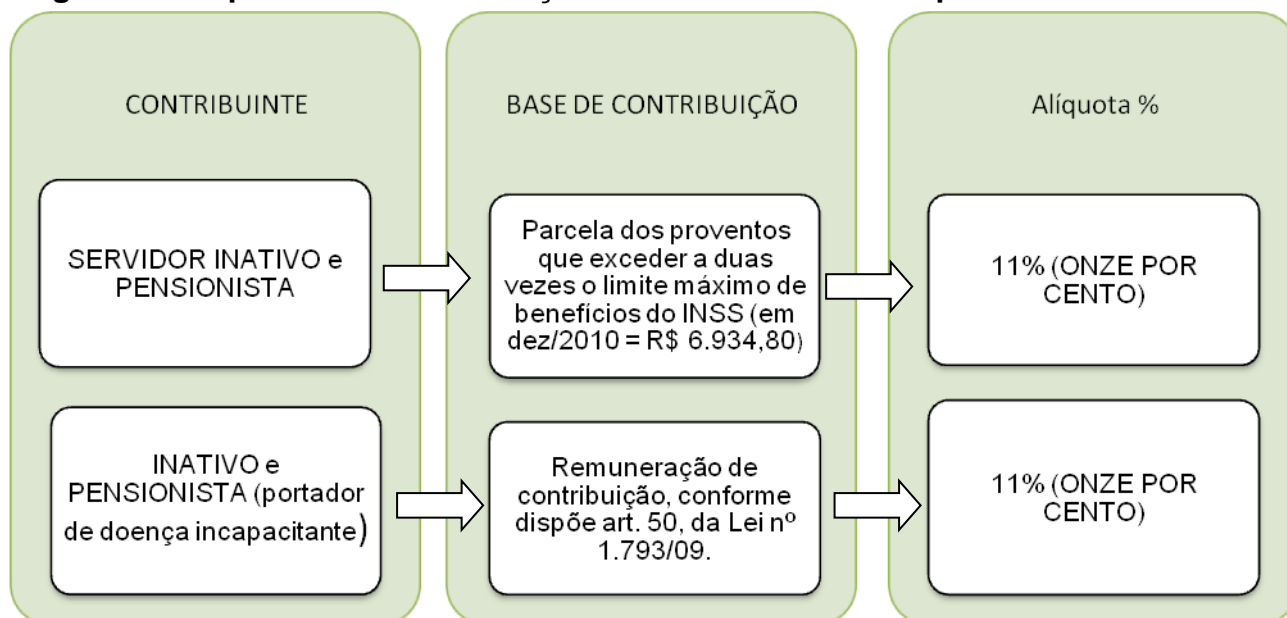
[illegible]

CONTRIBUINTE

SERVIDOR INATIVO e PENSIONISTA

INATIVO e PENSIONISTA (portador de doença incapacitante)

BASE DE CONTRIBUIÇÃO

Parcela dos proventos que exceder a duas vezes o limite máximo de benefícios do INSS (em dez/2010 = R$ 6.934,80)

Remuneração de contribuição, conforme dispõe art. 50, da Lei nº 1.793/09.

Alíquota %

11% (ONZE POR CENTO)

11% (ONZE POR CENTO)